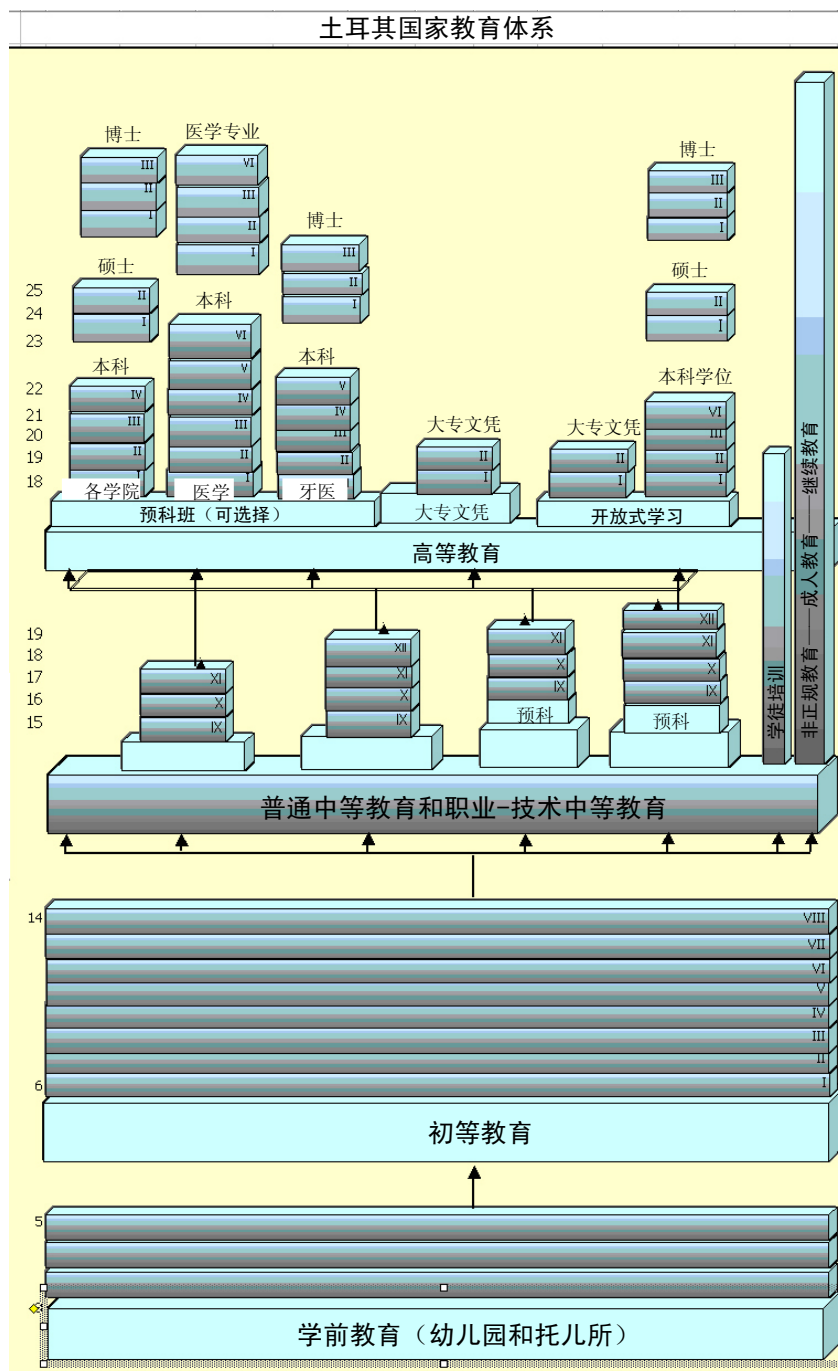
土耳其国家教育体系

博士
III
II
I

医学专业
VI
III
II
I

博士
III
II
I

博士
III
II
I

硕士
II
I

硕士
II
I

25
24
23
22
21
20
19
18

本科
IV
III
II
I
各学院

本科
VI
V
IV
III
II
I
医学

本科
V
IV
III
II
I
牙医

大专文凭
II
I

大专文凭
II
I

本科学位
VI
III
II
I

预科班（可选择）

大专文凭

开放式学习

高等教育

19
18
17
16
15

XI
X
IX

XII
XI
X
IX

XI
X
IX
预科

XII
XI
X
IX
预科

学徒培训

非正规教育 —成人教育 —继续教育

普通中等教育和职业-技术中等教育

14
VIII
VII
VI
V
IV
III
II
I
6

初等教育

5

学前教育（幼儿园和托儿所）